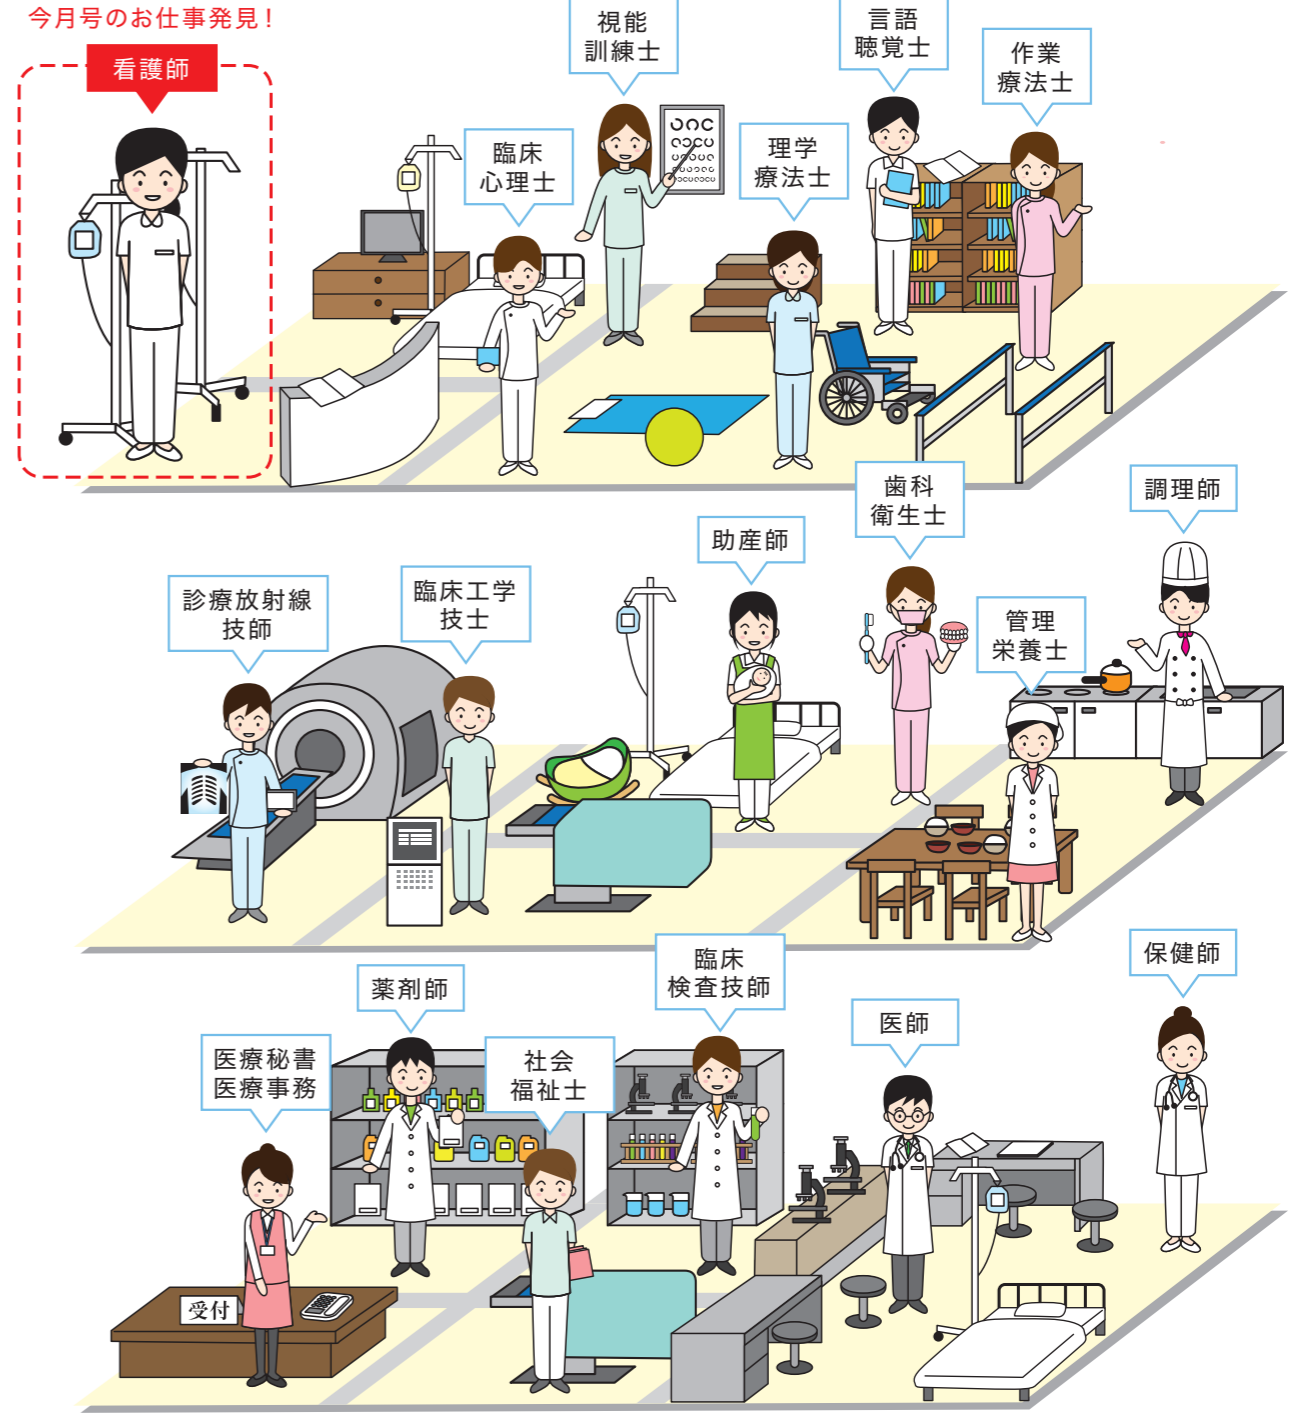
今月号のお仕事発見！

看護師

臨床
心理士

視能
訓練士

理学
療法士

言語
聴覚士

作業
療法士

診療放射線
技師

臨床工学
技士

助産師

歯科
衛生士

管理
栄養士

調理師

医療秘書
医療事務

受付

薬剤師

社会
福祉士

臨床
検査技師

医師

保健師